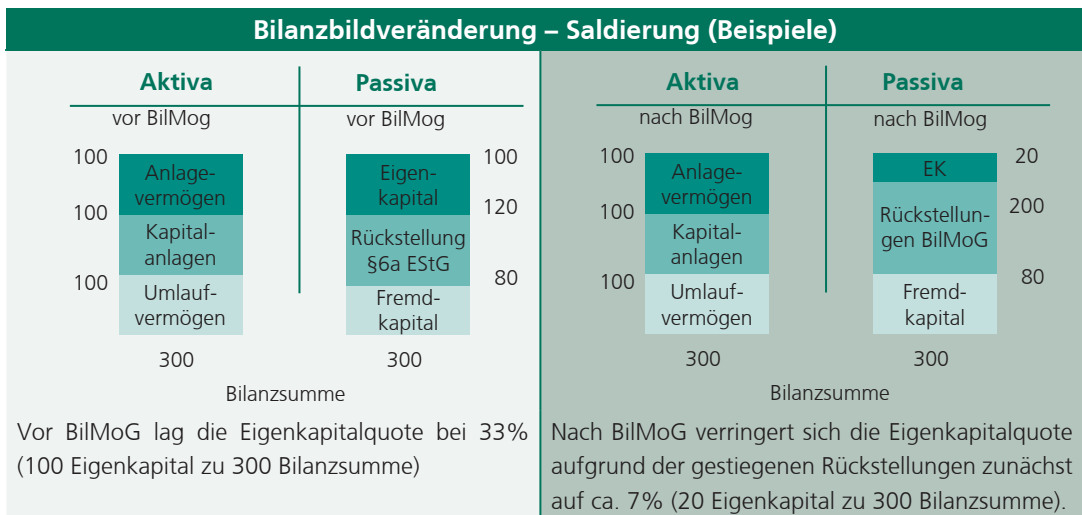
Bilanzbildveränderung – Saldierung (Beispiele)

Aktiva
vor BilMog

100 Anlagevermögen
100 Kapitalanlagen
100 Umlaufvermögen
300

Passiva
vor BilMog

Eigenkapital 100
Rückstellung §6a EStG 120
Fremdkapital 80
300

Bilanzsumme

Vor BilMoG lag die Eigenkapitalquote bei 33% (100 Eigenkapital zu 300 Bilanzsumme)

Aktiva
nach BilMog

100 Anlagevermögen
100 Kapitalanlagen
100 Umlaufvermögen
300

Passiva
nach BilMog

EK 20
Rückstellungen BilMoG 200
Fremdkapital 80
300

Bilanzsumme

Nach BilMoG verringert sich die Eigenkapitalquote aufgrund der gestiegenen Rückstellungen zunächst auf ca. 7% (20 Eigenkapital zu 300 Bilanzsumme).